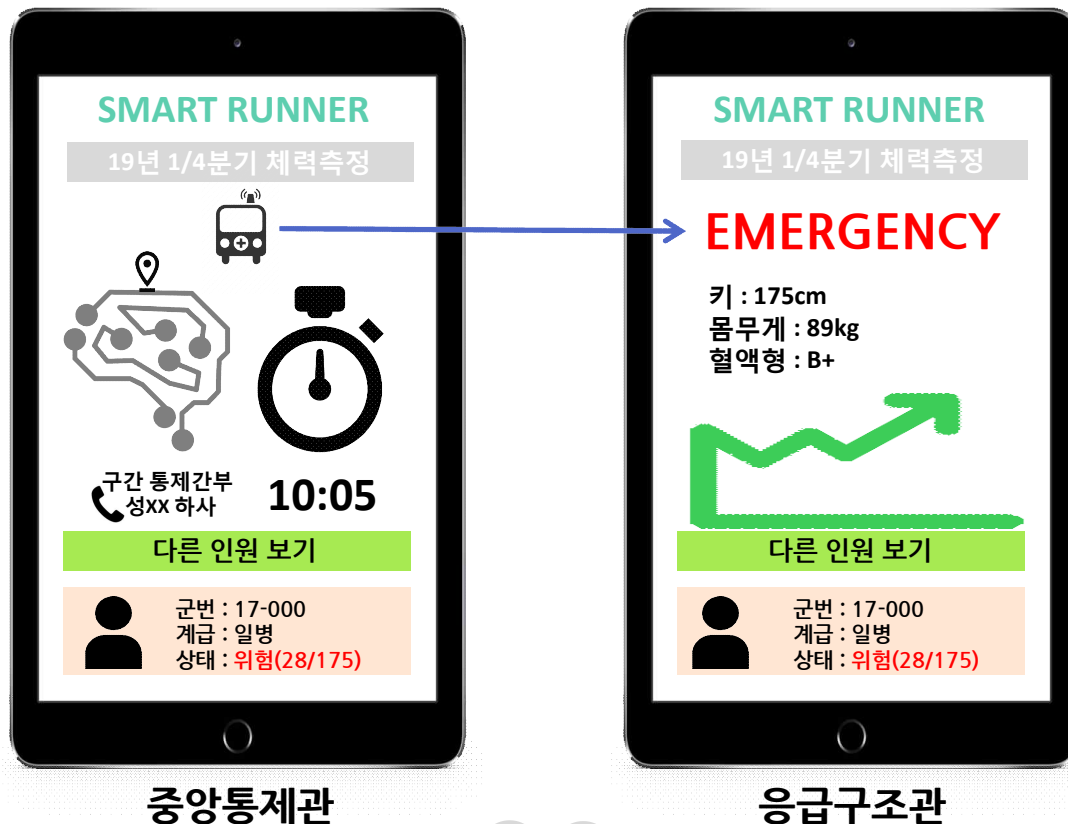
SMART RUNNER

19년 1/4분기 체력측정

구간 통제간부
성XX 하사

10:05

다른 인원 보기

군번 : 17-000
계급 : 일병
상태 : 위험(28/175)

중앙통제관

SMART RUNNER

19년 1/4분기 체력측정

EMERGENCY

키 : 175cm
몸무게 : 89kg
혈액형 : B+

다른 인원 보기

군번 : 17-000
계급 : 일병
상태 : 위험(28/175)

응급구조관